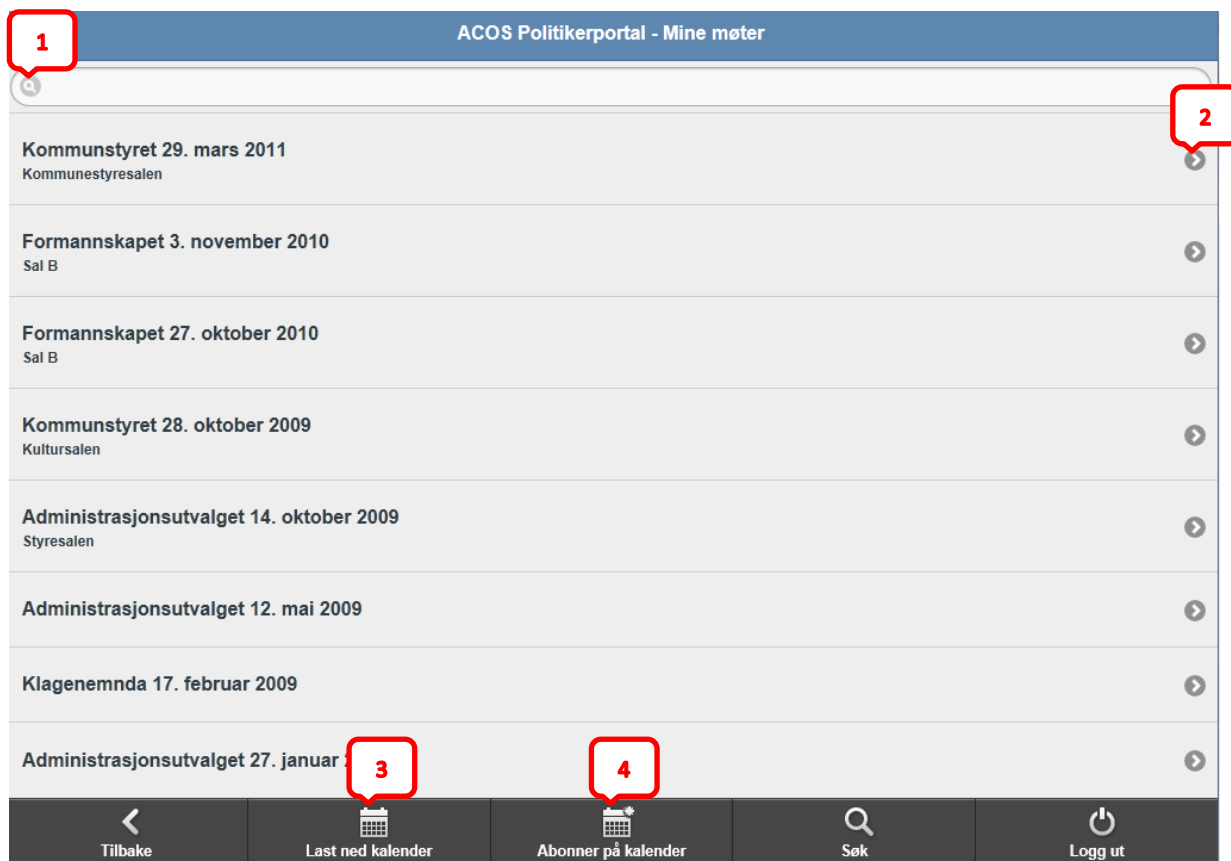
ACOS Politikerportal - Mine møter

1

2

Kommunstyret 29. mars 2011
Kommunestyresalen

Formannskapet 3. november 2010
Sal B

Formannskapet 27. oktober 2010
Sal B

Kommunstyret 28. oktober 2009
Kultursalen

Administrasjonsutvalget 14. oktober 2009
Styresalen

Administrasjonsutvalget 12. mai 2009

Klagenemnda 17. februar 2009

Administrasjonsutvalget 27. januar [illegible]

3

4

Tilbake | Last ned kalender | Abonner på kalender | Søk | Logg ut